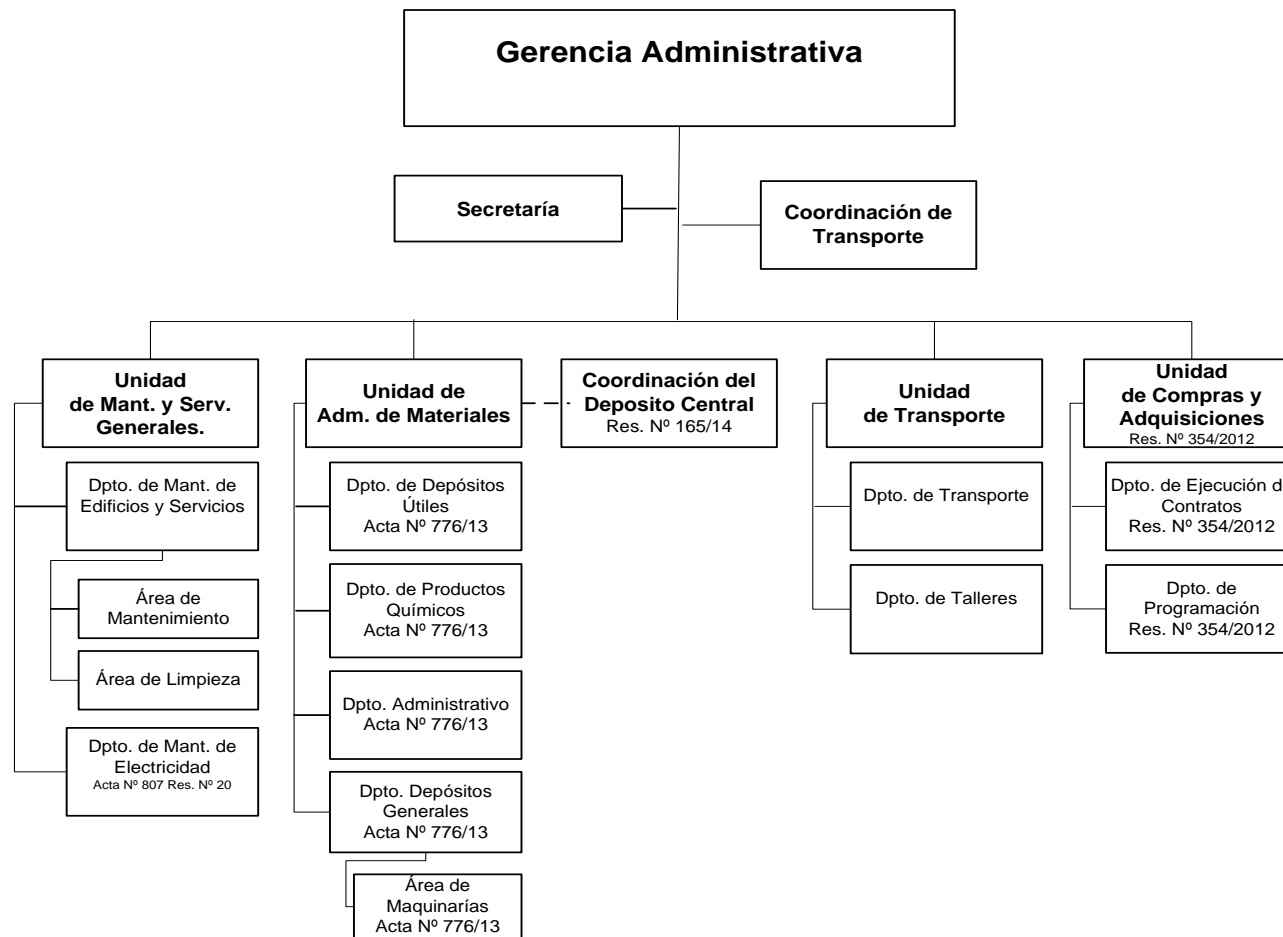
Gerencia Administrativa

Secretaría

Coordinación de Transporte

Unidad de Mant. y Serv. Generales.

Dpto. de Mant. de Edificios y Servicios

Área de Mantenimiento

Área de Limpieza

Dpto. de Mant. de Electricidad
Acta Nº 807 Res. Nº 20

Unidad de Adm. de Materiales

Dpto. de Depósitos Útiles
Acta Nº 776/13

Dpto. de Productos Químicos
Acta Nº 776/13

Dpto. Administrativo
Acta Nº 776/13

Dpto. Depósitos Generales
Acta Nº 776/13

Área de Maquinarías
Acta Nº 776/13

Coordinación del Deposito Central
Res. Nº 165/14

Unidad de Transporte

Dpto. de Transporte

Dpto. de Talleres

Unidad de Compras y Adquisiciones
Res. Nº 354/2012

Dpto. de Ejecución d Contratos
Res. Nº 354/2012

Dpto. de Programación
Res. Nº 354/2012